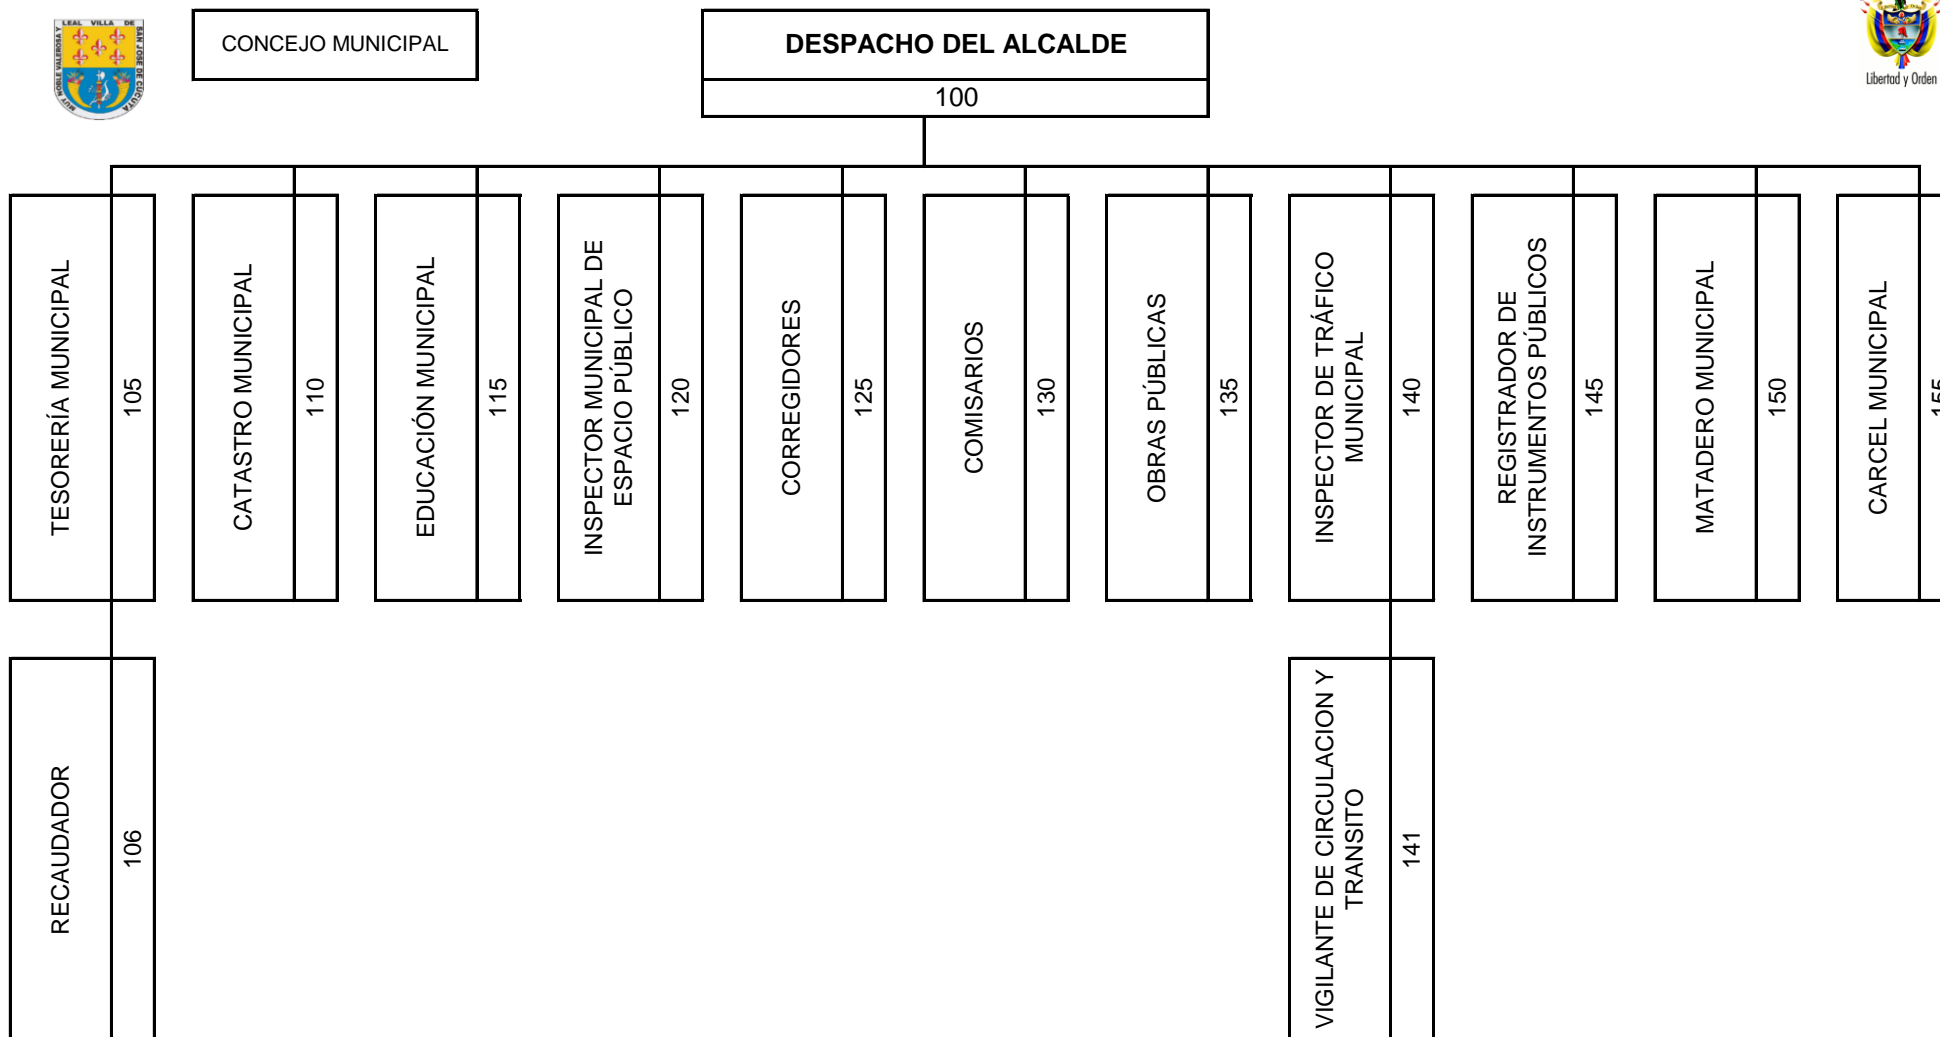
LEAL VILLA DE SAN JOSE DE CUCUTA MUY NOBLE VALEROSA Y

CONCEJO MUNICIPAL

DESPACHO DEL ALCALDE

100

Libertad y Orden

TESORERÍA MUNICIPAL 105

CATASTRO MUNICIPAL 110

EDUCACIÓN MUNICIPAL 115

INSPECTOR MUNICIPAL DE ESPACIO PÚBLICO 120

CORREGIDORES 125

COMISARIOS 130

OBRAS PÚBLICAS 135

INSPECTOR DE TRÁFICO MUNICIPAL 140

REGISTRADOR DE INSTRUMENTOS PÚBLICOS 145

MATADERO MUNICIPAL 150

CARCEL MUNICIPAL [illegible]

RECAUDADOR 106

VIGILANTE DE CIRCULACION Y TRANSITO 141